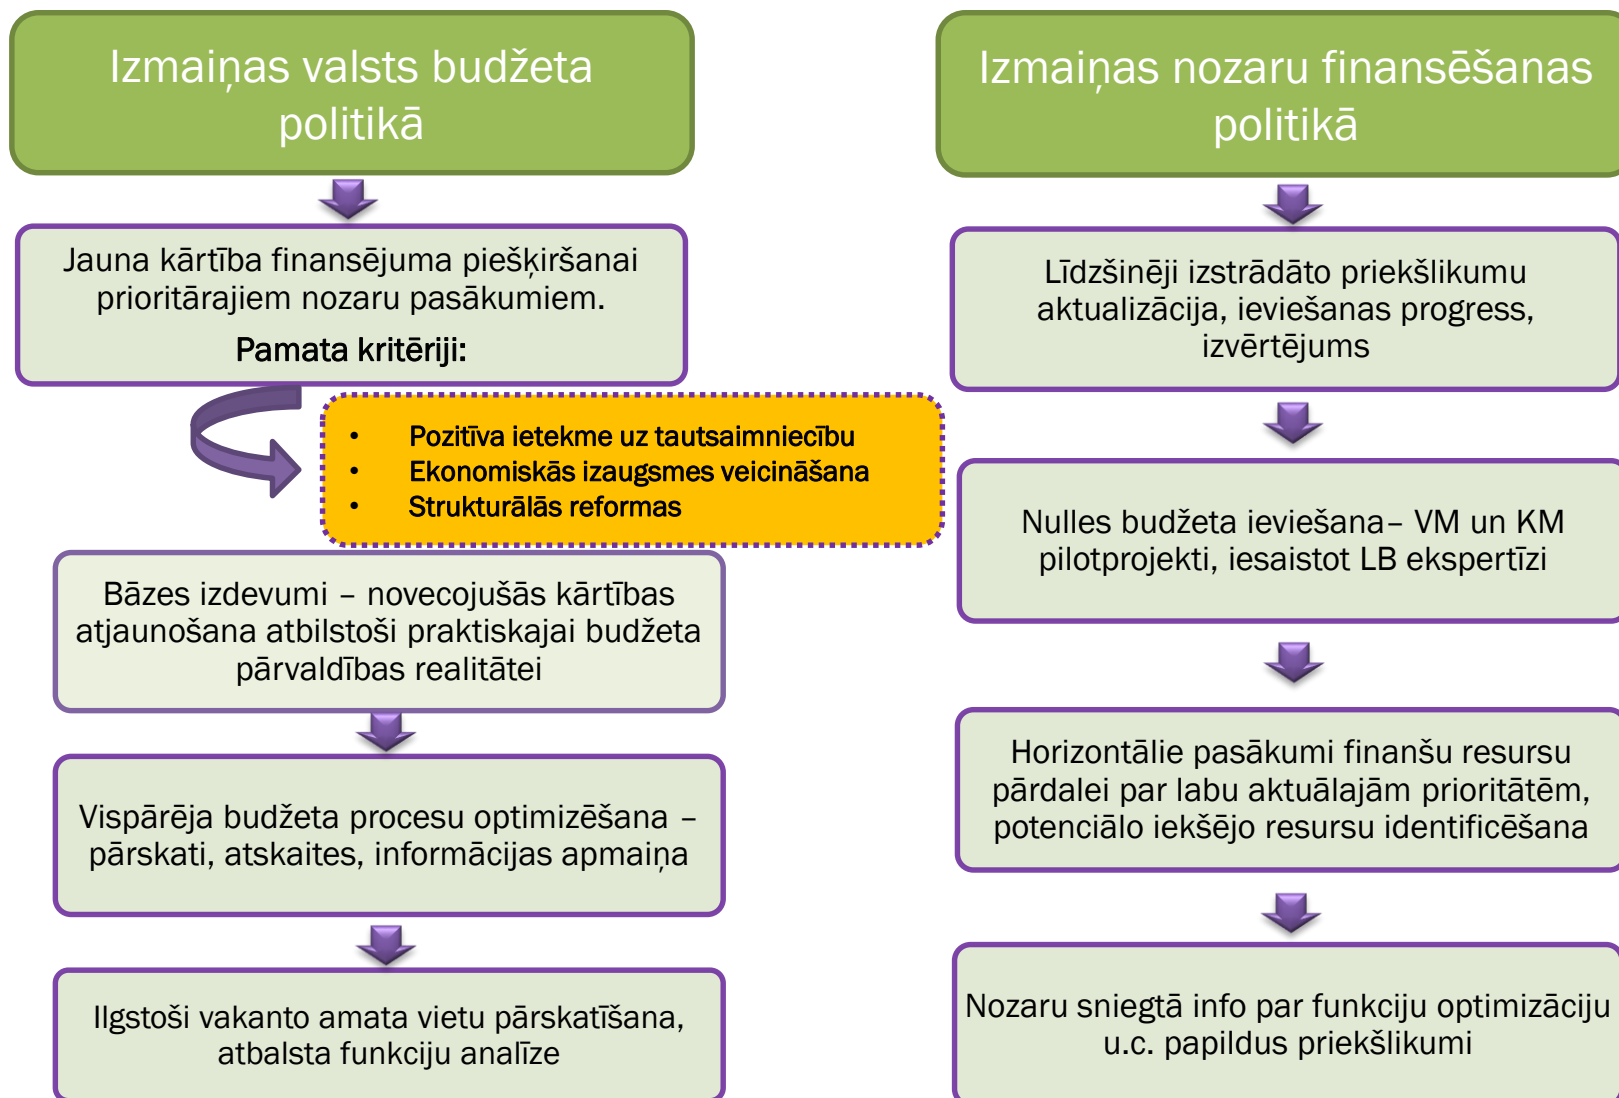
Izmaiņas valsts budžeta politikā

Jauna kārtība finansējuma piešķiršanai prioritārajiem nozaru pasākumiem.

Pamata kritēriji:

• Pozitīva ietekme uz tautsaimniecību
• Ekonomiskās izaugsmes veicināšana
• Strukturālās reformas

Bāzes izdevumi – novecojušās kārtības atjaunošana atbilstoši praktiskajai budžeta pārvaldības realitātei

Vispārēja budžeta procesu optimizēšana – pārskati, atskaites, informācijas apmaiņa

Ilgstoši vakanto amata vietu pārskatīšana, atbalsta funkciju analīze

Izmaiņas nozaru finansēšanas politikā

Līdzšinēji izstrādāto priekšlikumu aktualizācija, ieviešanas progress, izvērtējums

Nulles budžeta ieviešana– VM un KM pilotprojekti, iesaistot LB ekspertīzi

Horizontālie pasākumi finanšu resursu pārdalei par labu aktuālajām prioritātēm, potenciālo iekšējo resursu identificēšana

Nozaru sniegtā info par funkciju optimizāciju u.c. papildus priekšlikumi